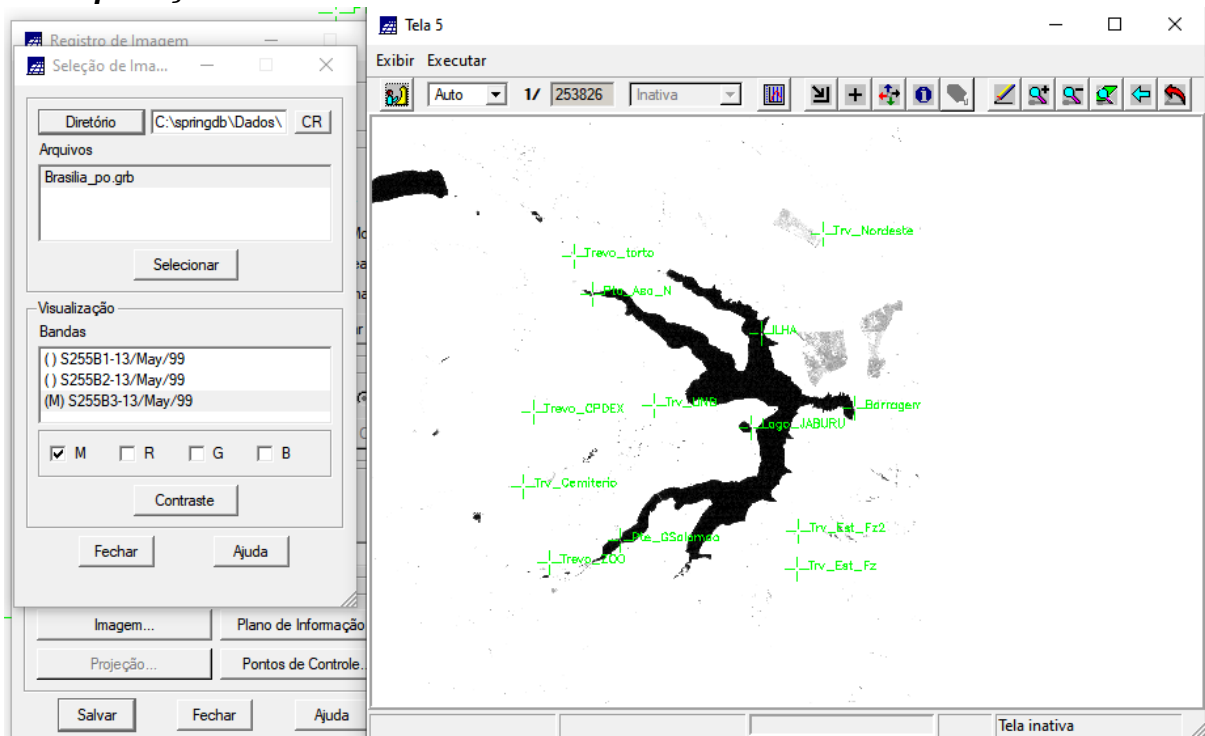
Registro de Imagem

Seleção de Ima...

Diretório C:\springdb\Dados\ CR

Arquivos

Brasilia_po.grb

Selecionar

Visualização

Bandas

( ) S255B1-13/May/99

( ) S255B2-13/May/99

(M) S255B3-13/May/99

M R G B

Contraste

Fechar Ajuda

Imagem... Plano de Informação

Projeção... Pontos de Controle...

Salvar Fechar Ajuda

Tela 5

Exibir Executar

Auto 1/ 253826 Inativa

Trv_Nordeste

Trevo_torto

Ptu_Asa_N

ILHA

Trevo_CPDEX

Trv_UNB

Barragem

Lago_JABURU

Trv_Cemiterio

Trv_Est_Fz2

Pte_GSolamao

Trevo_ZOO

Trv_Est_Fz

Tela inativa